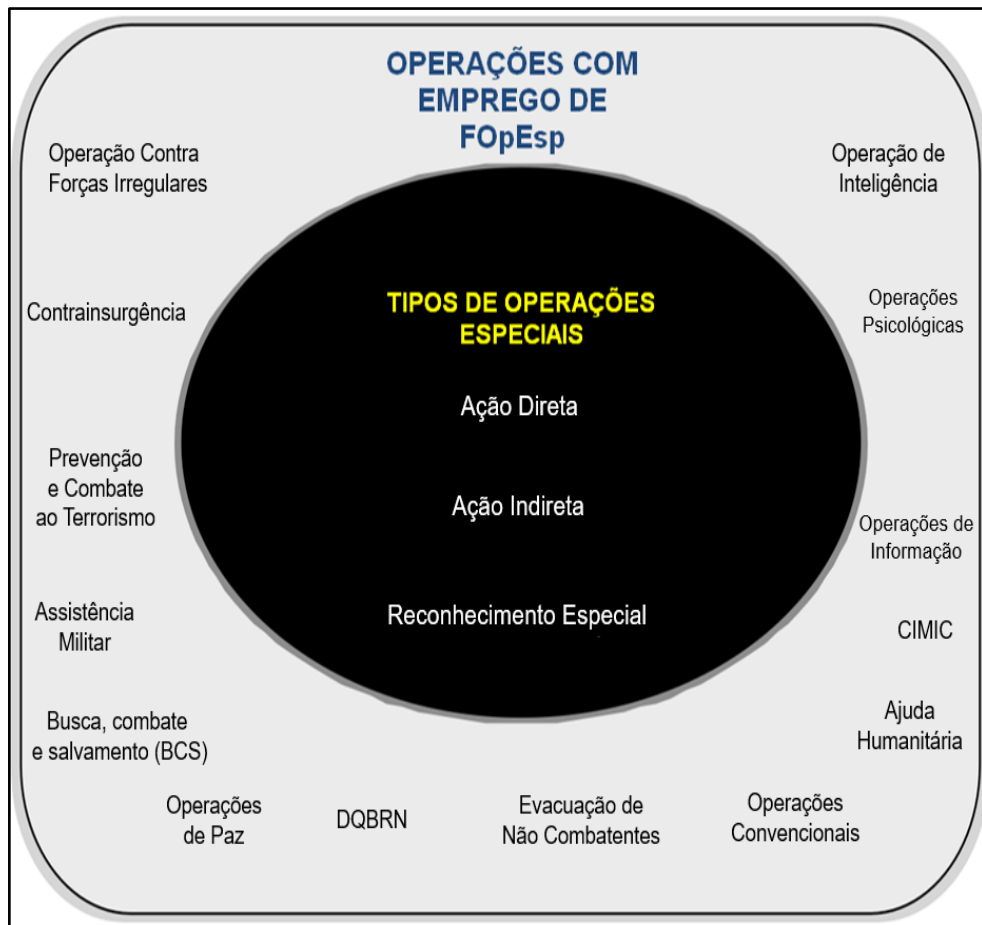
OPERAÇÕES COM EMPREGO DE FOpEsp

Operação Contra Forças Irregulares

Operação de Inteligência

Contrainsurgência

Operações Psicológicas

TIPOS DE OPERAÇÕES ESPECIAIS

Ação Direta

Ação Indireta

Reconhecimento Especial

Prevenção e Combate ao Terrorismo

Operações de Informação

Assistência Militar

CIMIC

Busca, combate e salvamento (BCS)

Ajuda Humanitária

Operações de Paz

DQBRN

Evacuação de Não Combatentes

Operações Convencionais